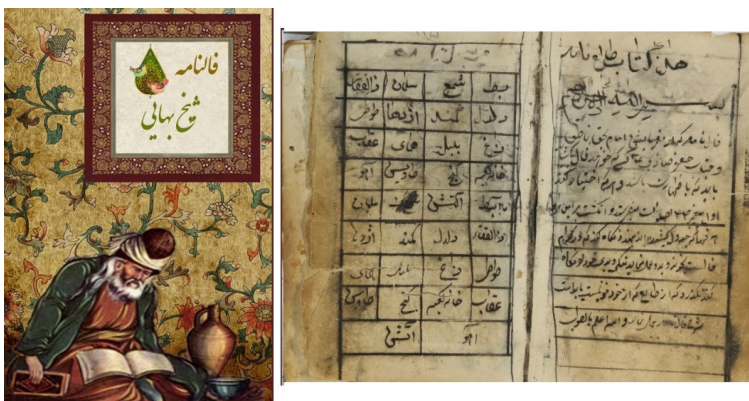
فالنامه
شیخ بهائی

هذا کتاب طالع نامه
بسم الله الرحمن الرحیم
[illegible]

| ذوالفقار | سلطان | شمع | سبف |
|---|---|---|---|
| طوطی | اژدها | محمد | دلدل |
| عقاب | هما | بلبل | ترنج |
| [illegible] | طاوس | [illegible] | خانه کعبه |
| سلطان | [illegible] | انگشتر | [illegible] |
| اژدها | محمد | دلدل | ذوالفقار |
| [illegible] | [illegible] | ترنج | طوطی |
| طاوس | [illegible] | خانه کعبه | عقاب |
| | آهو | | انگشتر |